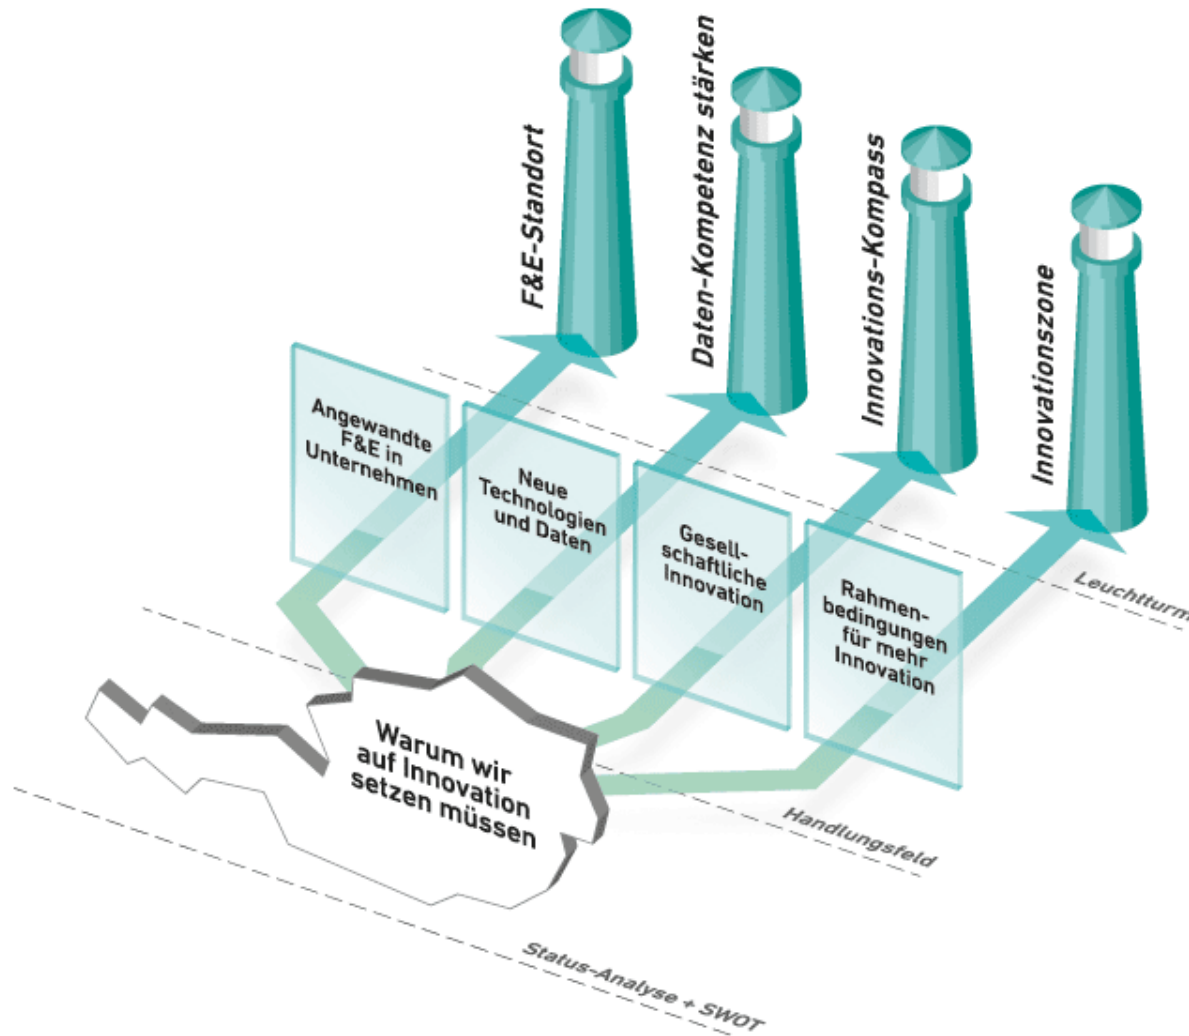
F&E-Standort

Daten-Kompetenz stärken

Innovations-Kompass

Innovationszone

Angewandte F&E in Unternehmen

Neue Technologien und Daten

Gesellschaftliche Innovation

Rahmenbedingungen für mehr Innovation

Leuchtturm

Warum wir auf Innovation setzen müssen

Handlungsfeld

Status-Analyse + SWOT